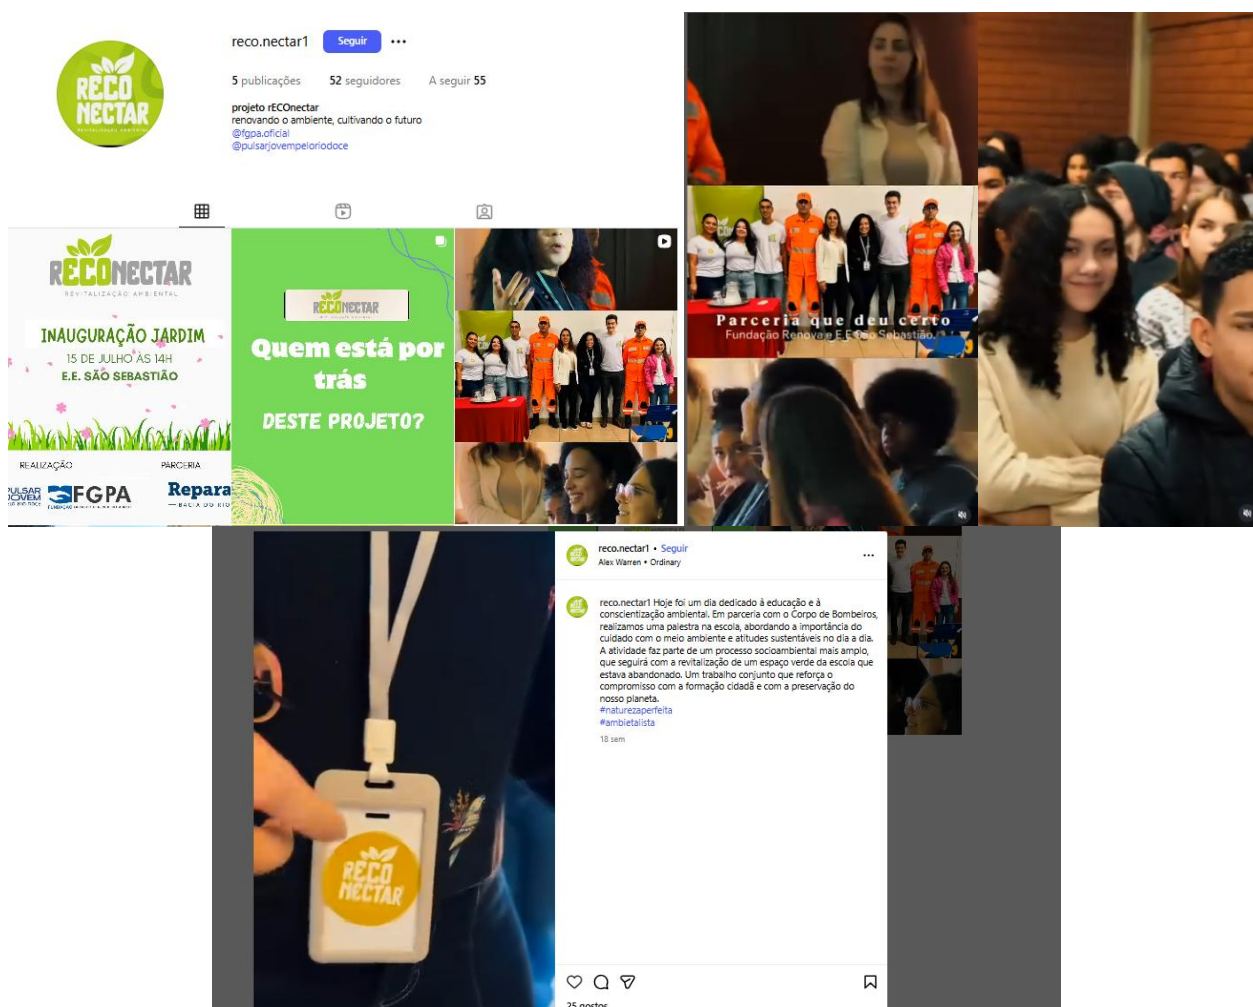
RECO NECTAR
REVITALIZAÇÃO AMBIENTAL

reco.nectar1 Seguir •••

5 publicações 52 seguidores A seguir 55

projeto rECOnectar
renovando o ambiente, cultivando o futuro
@fgpa.oficial
@pulsarjovempeloriodoce

RECONECTAR
REVITALIZAÇÃO AMBIENTAL
INAUGURAÇÃO JARDIM
15 DE JULHO ÀS 14H
E.E. SÃO SEBASTIÃO
REALIZAÇÃO
PARCERIA
PULSAR JOVEM
FGPA
Repara
BACIA DO RIO

RECONECTAR
Quem está por trás
DESTE PROJETO?

Parceria que deu certo
Fundação Renova e E.E São Sebastião

RECO NECTAR

reco.nectar1 • Seguir
Alex Warren • Ordinary

reco.nectar1 Hoje foi um dia dedicado à educação e à conscientização ambiental. Em parceria com o Corpo de Bombeiros, realizamos uma palestra na escola, abordando a importância do cuidado com o meio ambiente e atitudes sustentáveis no dia a dia. A atividade faz parte de um processo socioambiental mais amplo, que seguirá com a revitalização de um espaço verde da escola que estava abandonado. Um trabalho conjunto que reforça o compromisso com a formação cidadã e com a preservação do nosso planeta.
#naturezaperfeita
#ambientalista

18 sem

25 gostos